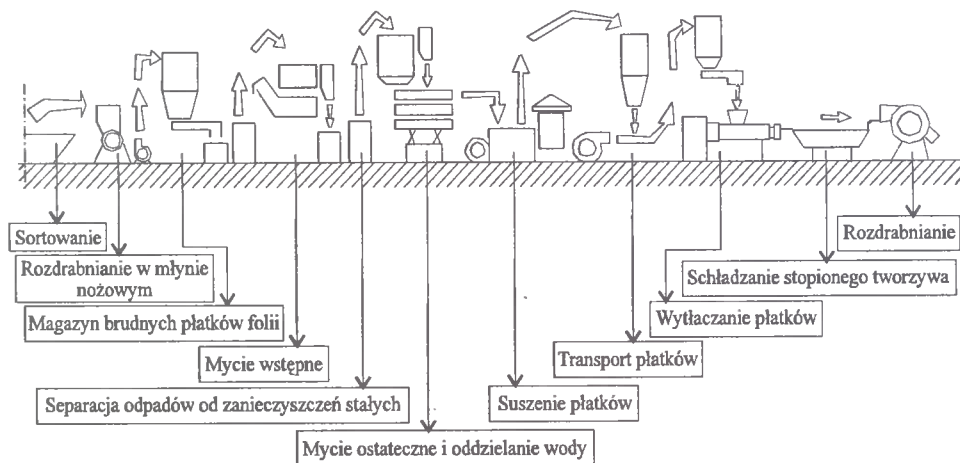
Sortowanie

Rozdrabnianie w młynie nożowym

Magazyn brudnych płatków folii

Mycie wstępne

Separacja odpadów od zanieczyszczeń stałych

Mycie ostateczne i oddzielanie wody

Suszenie płatków

Transport płatków

Wytłaczanie płatków

Schładzanie stopionego tworzywa

Rozdrabnianie